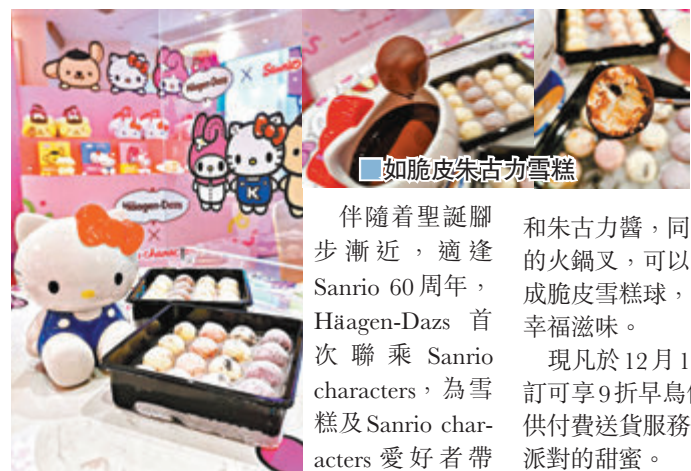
Häagen-Dazs

×

Sanrio

Häagen-Dazs

×

■如脆皮朱古力雪糕

伴隨着聖誕腳步漸近，適逢Sanrio 60周年，Häagen-Dazs 首次聯乘 Sanrio characters，為雪糕及Sanrio characters 愛好者帶

和朱古力醬，同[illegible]的火鍋叉，可以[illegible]成脆皮雪糕球，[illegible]幸福滋味。

現凡於12月1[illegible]訂可享9折早鳥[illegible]供付費送貨服務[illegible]派對的甜蜜。